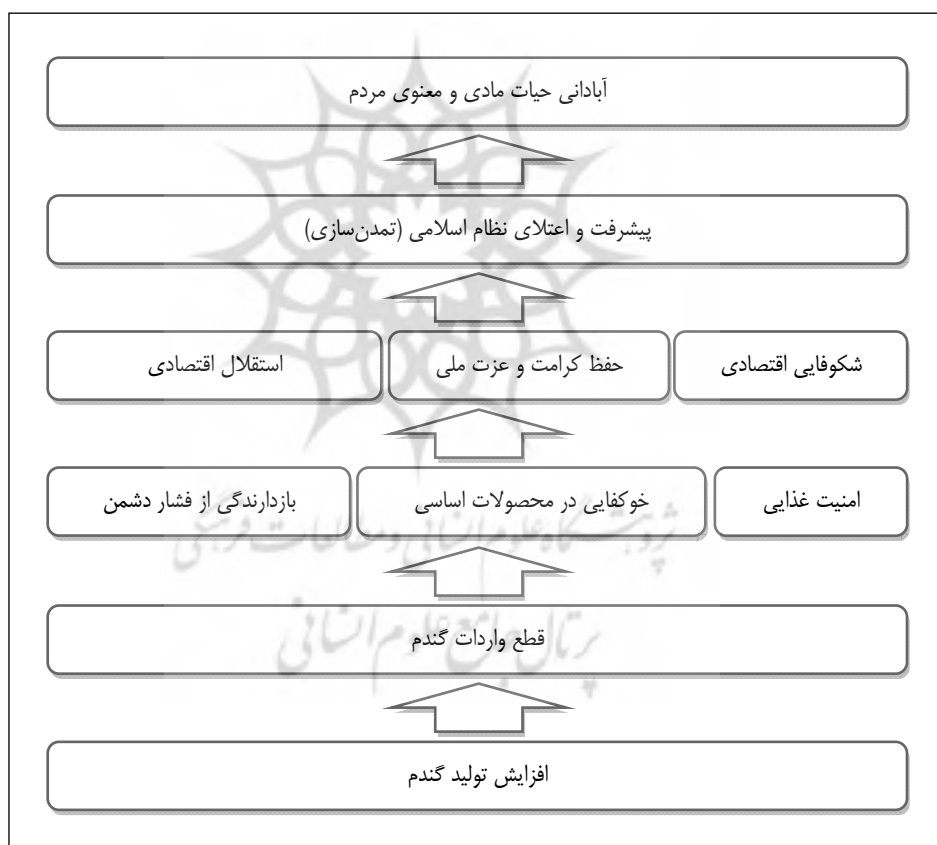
آبادانی حیات مادی و معنوی مردم

پیشرفت و اعتلای نظام اسلامی (تمدن‌سازی)

شکوفایی اقتصادی

حفظ کرامت و عزت ملی

استقلال اقتصادی

امنیت غذایی

خوکفایی در محصولات اساسی

بازدارندگی از فشار دشمن

قطع واردات گندم

افزایش تولید گندم

پژوهشگاه علوم انسانی و مطالعات فرهنگی
پرتال جامع علوم انسانی